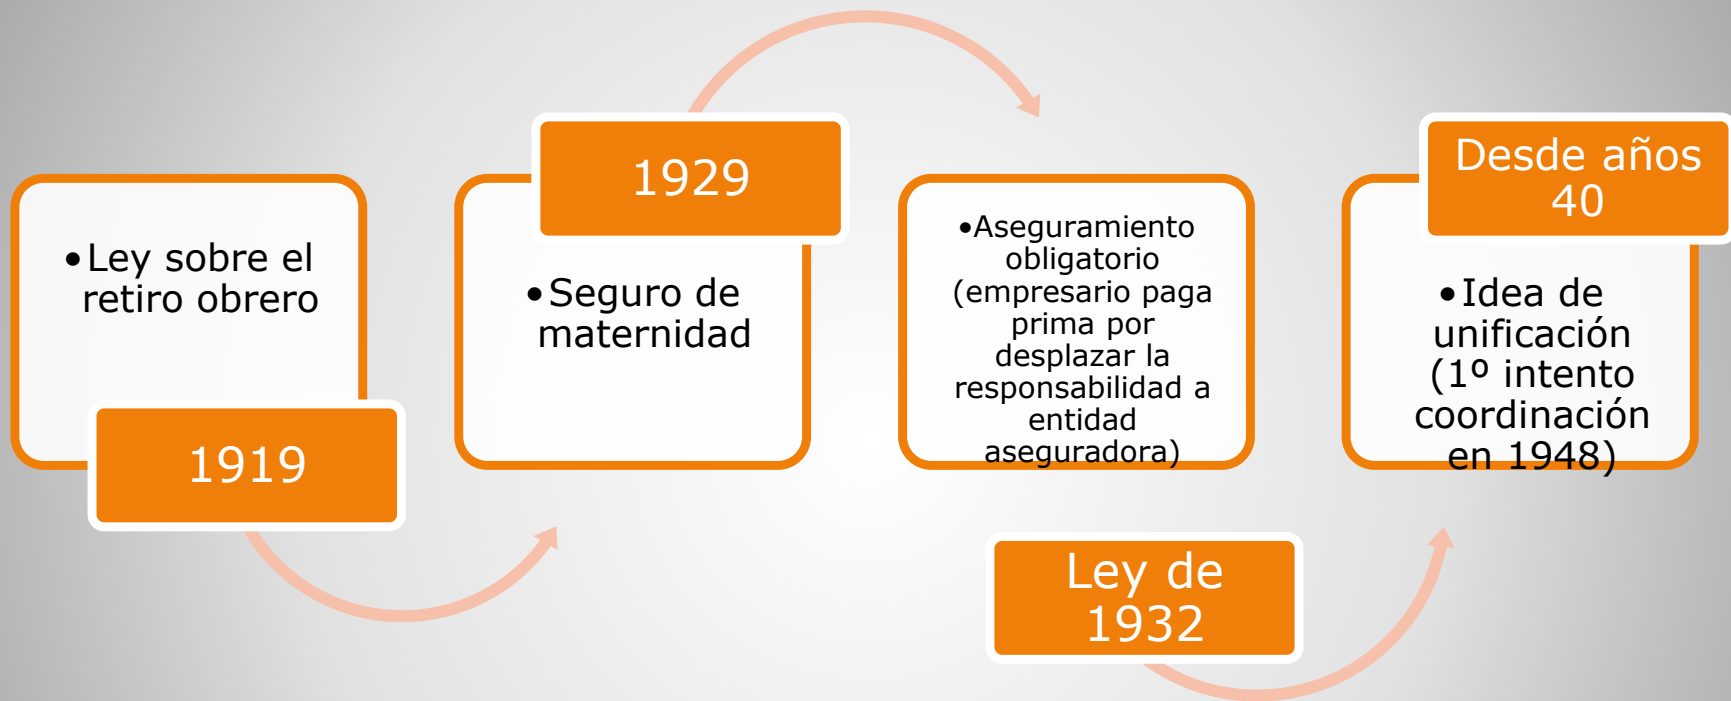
• Ley sobre el retiro obrero

1919

1929

• Seguro de maternidad

• Aseguramiento obligatorio (empresario paga prima por desplazar la responsabilidad a entidad aseguradora)

Ley de 1932

Desde años 40

• Idea de unificación (1º intento coordinación en 1948)